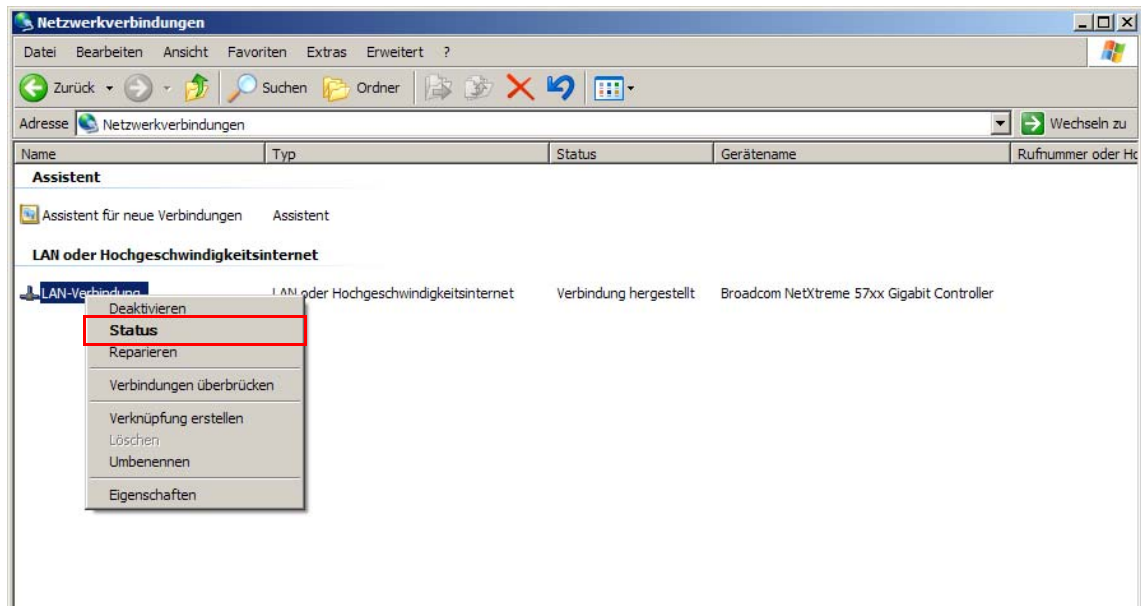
Netzwerkverbindungen

Datei Bearbeiten Ansicht Favoriten Extras Erweitert ?

Zurück Suchen Ordner

Adresse Netzwerkverbindungen Wechseln zu

| Name | Typ | Status | Gerätename | Rufnummer oder Ho |
|---|---|---|---|---|
| **Assistent** | | | | |
| Assistent für neue Verbindungen | Assistent | | | |
| **LAN oder Hochgeschwindigkeitsinternet** | | | | |
| LAN-Verbindung | LAN oder Hochgeschwindigkeitsinternet | Verbindung hergestellt | Broadcom NetXtreme 57xx Gigabit Controller | |

Deaktivieren
**Status**
Reparieren
Verbindungen überbrücken
Verknüpfung erstellen
Löschen
Umbenennen
Eigenschaften